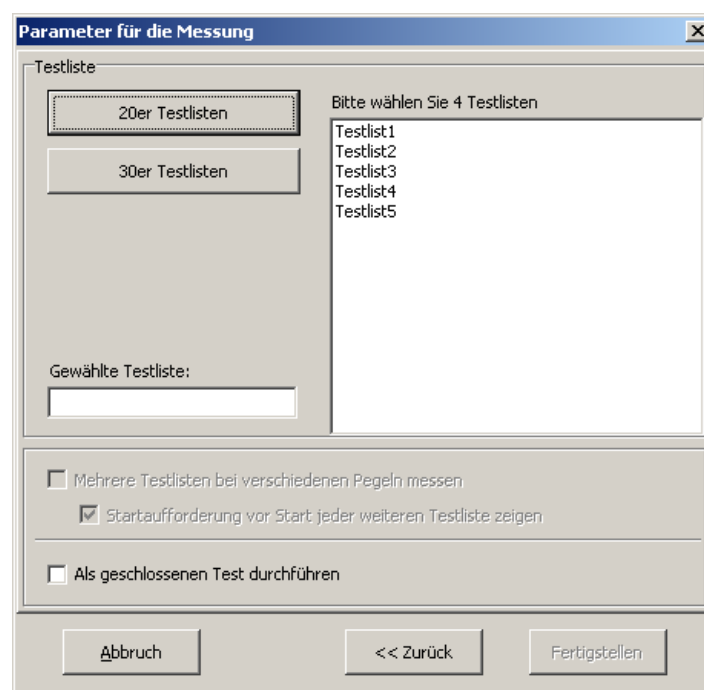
Parameter für die Messung

Testliste

20er Testlisten

30er Testlisten

Bitte wählen Sie 4 Testlisten

Testlist1
Testlist2
Testlist3
Testlist4
Testlist5

Gewählte Testliste:

Mehrere Testlisten bei verschiedenen Pegeln messen

Startaufforderung vor Start jeder weiteren Testliste zeigen

Als geschlossenen Test durchführen

Abbruch

<< Zurück

Fertigstellen